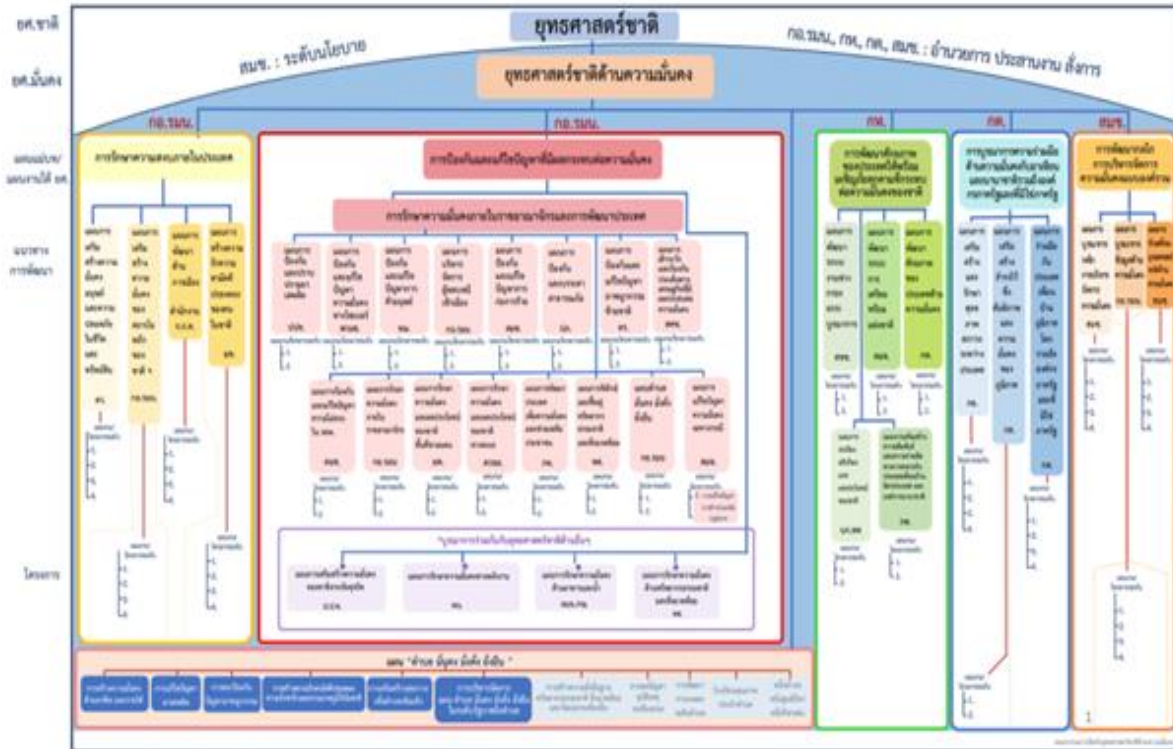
ยศ.ชาติ

ยศ.มั่นคง

ยุทธศาสตร์ชาติ

สมช. : ระดับนโยบาย

กอ.รมน., กห., กต., สมช. : อำนวยการ ประสานงาน สั่งการ

ยุทธศาสตร์ชาติด้านความมั่นคง

แผนแม่บท/แผนงานใต้ ยศ.

แนวทางการพัฒนา

โครงการ

กอ.รมน.

กอ.รมน.

กห.

กต.

สมช.

การรักษาความสงบภายในประเทศ

การป้องกันและแก้ไขปัญหาที่มีผลกระทบต่อความมั่นคง

การรักษาความมั่นคงภายในราชอาณาจักรและการพัฒนาประเทศ

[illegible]

แผน "ด้ามขวาน มั่นคง มั่งคั่ง ยั่งยืน"

1